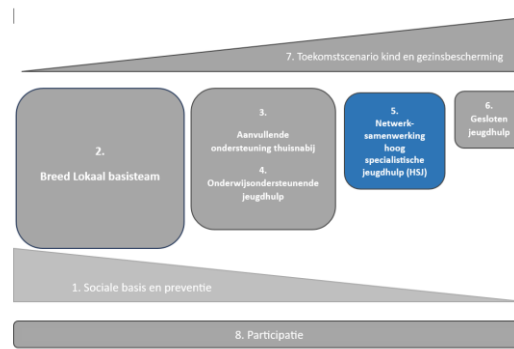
7. Toekomstscenario kind en gezinsbescherming

2.
Breed Lokaal basisteam

3.
Aanvullende ondersteuning thuisnabij
4.
Onderwijsondersteunende jeugdhulp

5.
Netwerksamenwerking hoog specialistische jeugdhulp (HSJ)

6.
Gesloten jeugdhulp

1. Sociale basis en preventie

8. Participatie